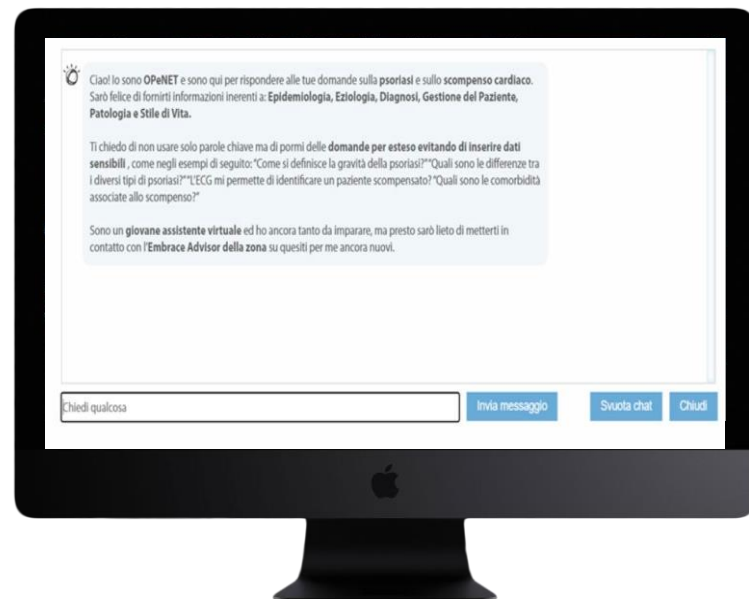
Ciao! Io sono OPeNET e sono qui per rispondere alle tue domande sulla psoriasi e sullo scompenso cardiaco. Sarò felice di fornirti informazioni inerenti a: Epidemiologia, Eziologia, Diagnosi, Gestione del Paziente, Patologia e Stile di Vita.

Ti chiedo di non usare solo parole chiave ma di pormi delle domande per esteso evitando di inserire dati sensibili , come negli esempi di seguito: "Come si definisce la gravità della psoriasi?" "Quali sono le differenze tra i diversi tipi di psoriasi?" "L'ECG mi permette di identificare un paziente scompensato? "Quali sono le comorbidità associate allo scompenso?"

Sono un giovane assistente virtuale ed ho ancora tanto da imparare, ma presto sarò lieto di metterti in contatto con l'Embrace Advisor della zona su quesiti per me ancora nuovi.

Chiedi qualcosa

Invia messaggio

Svuota chat

Chiudi